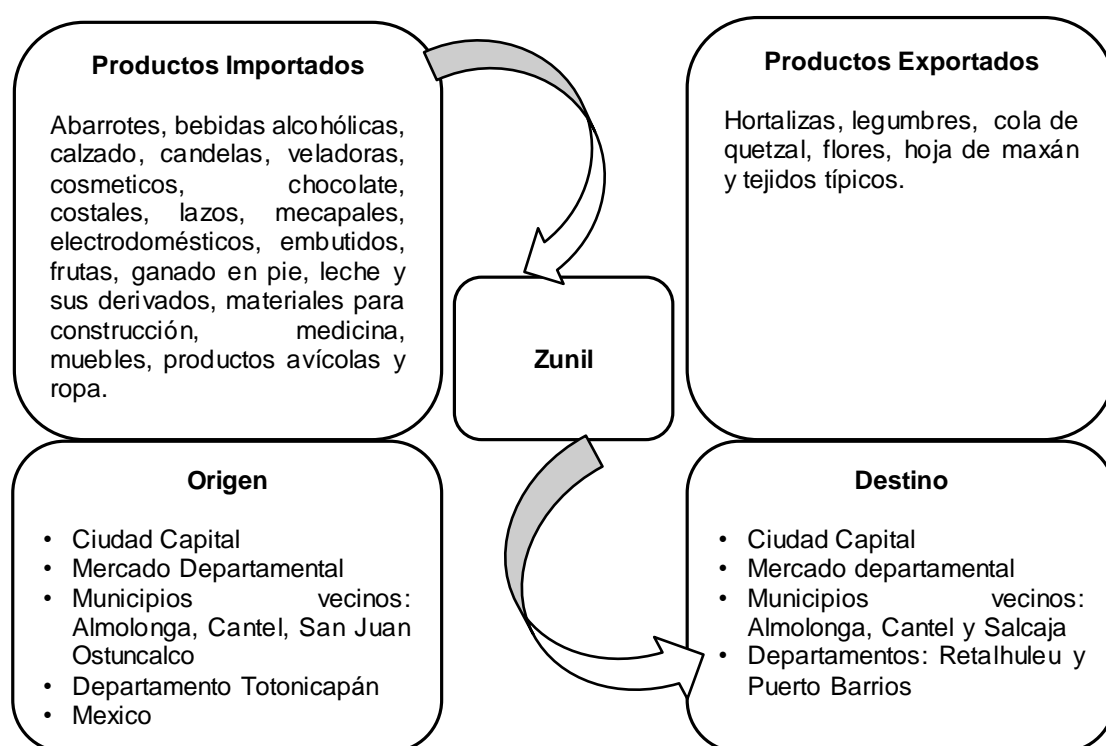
Productos Importados

Abarrotes, bebidas alcohólicas, calzado, candelas, veladoras, cosmeticos, chocolate, costales, lazos, mecapales, electrodomésticos, embutidos, frutas, ganado en pie, leche y sus derivados, materiales para construcción, medicina, muebles, productos avícolas y ropa.

Productos Exportados

Hortalizas, legumbres, cola de quetzal, flores, hoja de maxán y tejidos típicos.

Zunil

Origen

- Ciudad Capital
- Mercado Departamental
- Municipios vecinos: Almolonga, Cantel, San Juan Ostuncalco
- Departamento Totonicapán
- Mexico

Destino

- Ciudad Capital
- Mercado departamental
- Municipios vecinos: Almolonga, Cantel y Salcaja
- Departamentos: Retalhuleu y Puerto Barrios